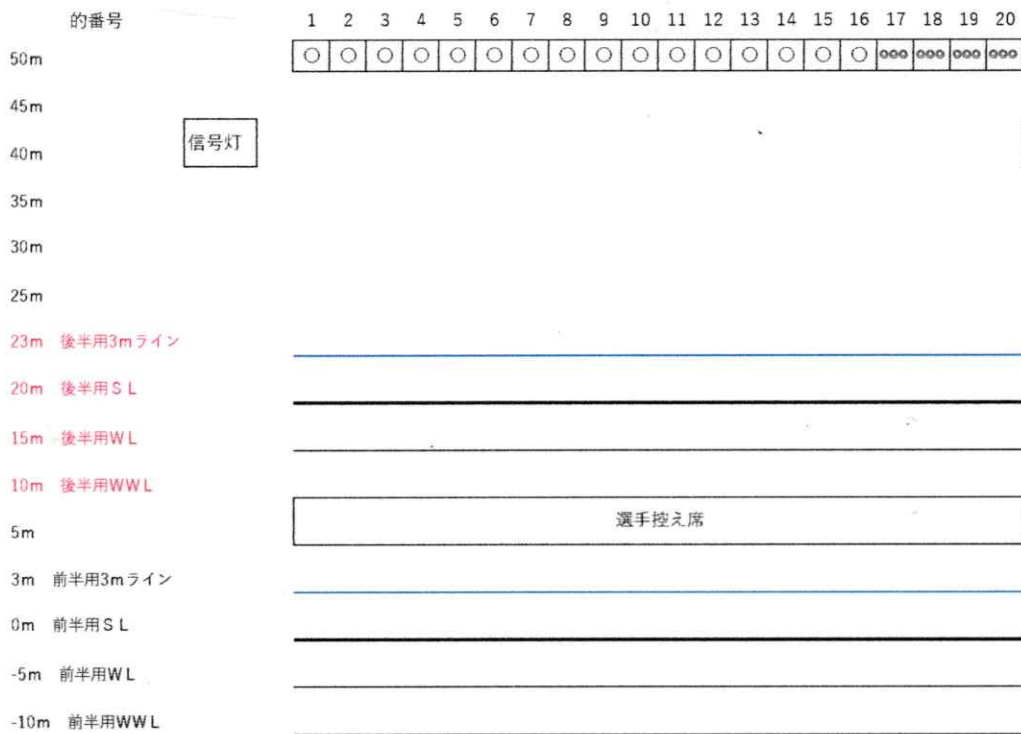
的番号

1 2 3 4 5 6 7 8 9 10 11 12 13 14 15 16 17 18 19 20

50m

| ○ | ○ | ○ | ○ | ○ | ○ | ○ | ○ | ○ | ○ | ○ | ○ | ○ | ○ | ○ | ○ | ○○○ | ○○○ | ○○○ | ○○○ |
|---|---|---|---|---|---|---|---|---|---|---|---|---|---|---|---|---|---|---|---|

45m

信号灯

40m

35m

30m

25m

23m 後半用3mライン

20m 後半用ＳＬ

15m 後半用ＷＬ

10m 後半用ＷＷＬ

選手控え席

5m

3m 前半用3mライン

0m 前半用ＳＬ

-5m 前半用ＷＬ

-10m 前半用ＷＷＬ